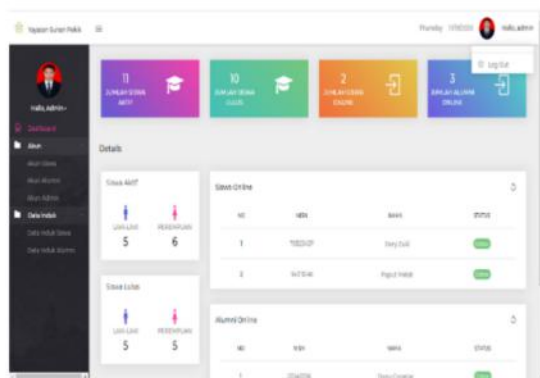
Yayasan Gunan Pakis ≡

Thursday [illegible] Hallo, Admin

Log Out

Hallo, Admin

Dashboard

Akun

Akun Siswa

Akun Alumni

Akun Admin

Data Induk

Data Induk Siswa

Data Induk Alumni

11 JUMLAH SISWA AKTIF

10 JUMLAH SISWA LULUS

2 JUMLAH SISWA ONLINE

3 JUMLAH ALUMNI ONLINE

Details

Siswa Aktif

LAKI-LAKI 5

PEREMPUAN 6

Siswa Lulus

LAKI-LAKI 5

PEREMPUAN 5

Siswa Online

| NO | NISN | NAMA | STATUS |
|---|---|---|---|
| 1 | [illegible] | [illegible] | Online |
| 2 | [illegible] | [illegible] | Online |

Alumni Online

| NO | NISN | NAMA | STATUS |
|---|---|---|---|
| 1 | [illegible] | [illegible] | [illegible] |